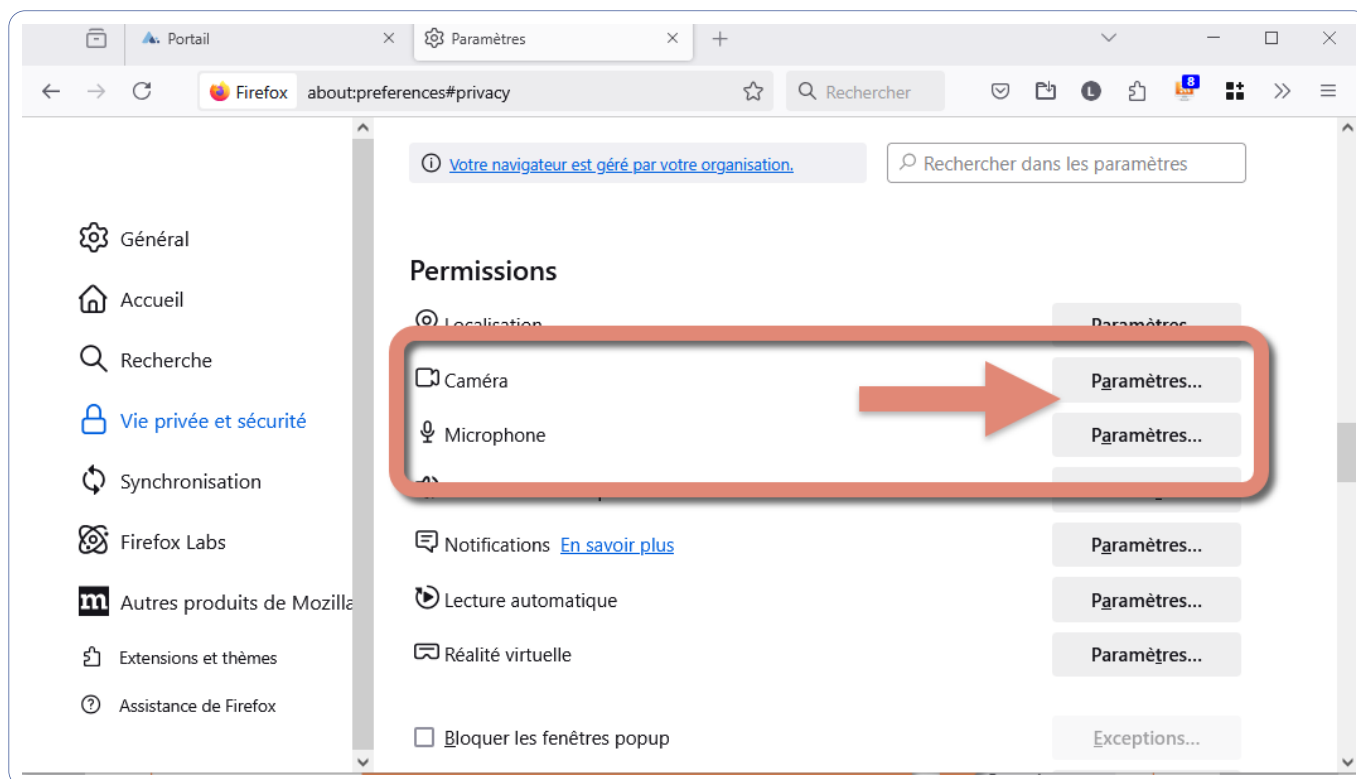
Portail
Paramètres
Firefox about:preferences#privacy
Rechercher
8

Votre navigateur est géré par votre organisation.
Rechercher dans les paramètres

Général
Accueil
Recherche
Vie privée et sécurité
Synchronisation
Firefox Labs
Autres produits de Mozilla
Extensions et thèmes
Assistance de Firefox

Permissions

Localisation Paramètres
Caméra Paramètres...
Microphone Paramètres...
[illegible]
Notifications En savoir plus Paramètres...
Lecture automatique Paramètres...
Réalité virtuelle Paramètres...

Bloquer les fenêtres popup Exceptions...